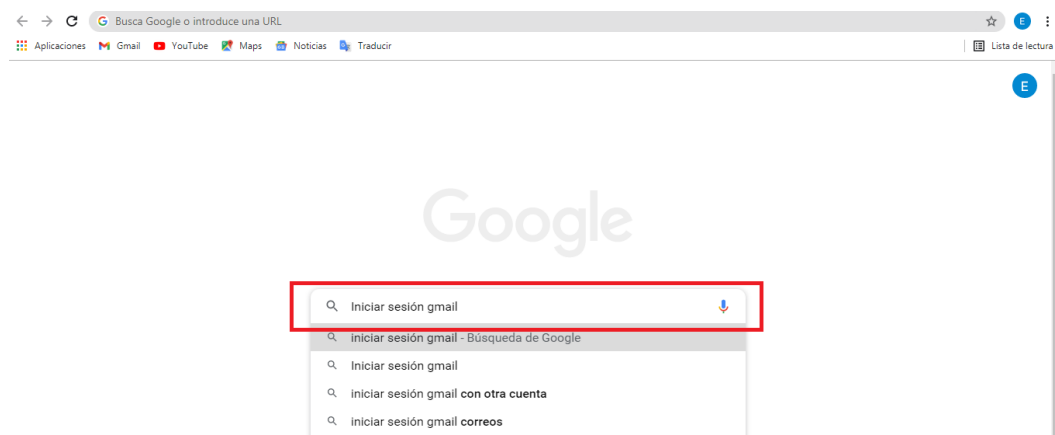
Busca Google o introduce una URL

E

Aplicaciones Gmail YouTube Maps Noticias Traducir

Lista de lectura

E

Google

Iniciar sesión gmail

iniciar sesión gmail - Búsqueda de Google

Iniciar sesión gmail

iniciar sesión gmail con otra cuenta

iniciar sesión gmail correos